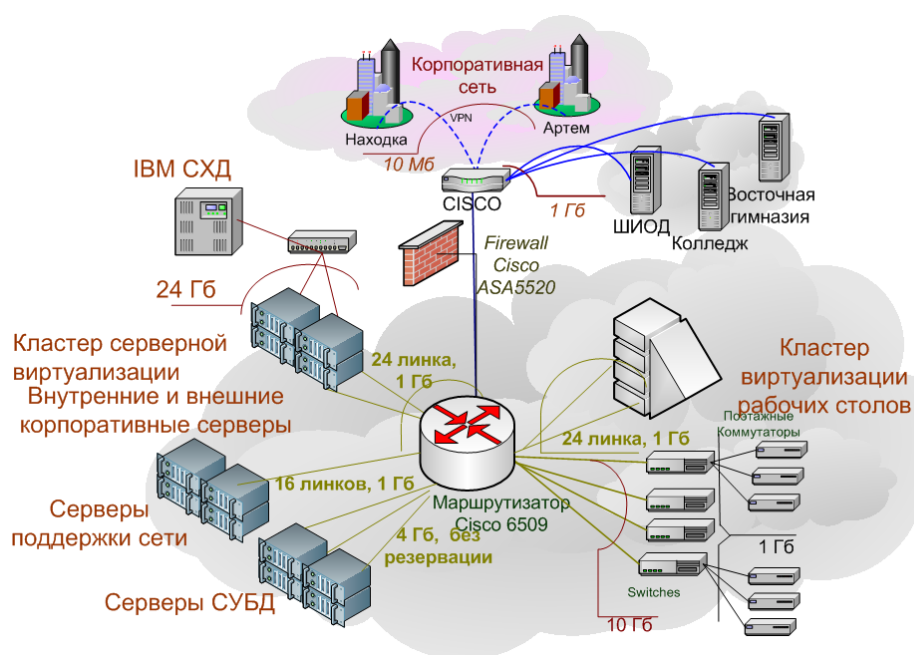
Корпоративная сеть

Находка

VPN

Артем

10 Мб

CISCO

1 Гб

ШИОД

Колледж

Восточная гимназия

IBM СХД

Firewall Cisco ASA5520

24 Гб

Кластер серверной виртуализации

24 линка, 1 Гб

Внутренние и внешние корпоративные серверы

Кластер виртуализации рабочих столов

Поэтажные Коммутаторы

24 линка, 1 Гб

16 линков, 1 Гб

Маршрутизатор Cisco 6509

Серверы поддержки сети

4 Гб, без резервации

1 Гб

Switches

Серверы СУБД

10 Гб